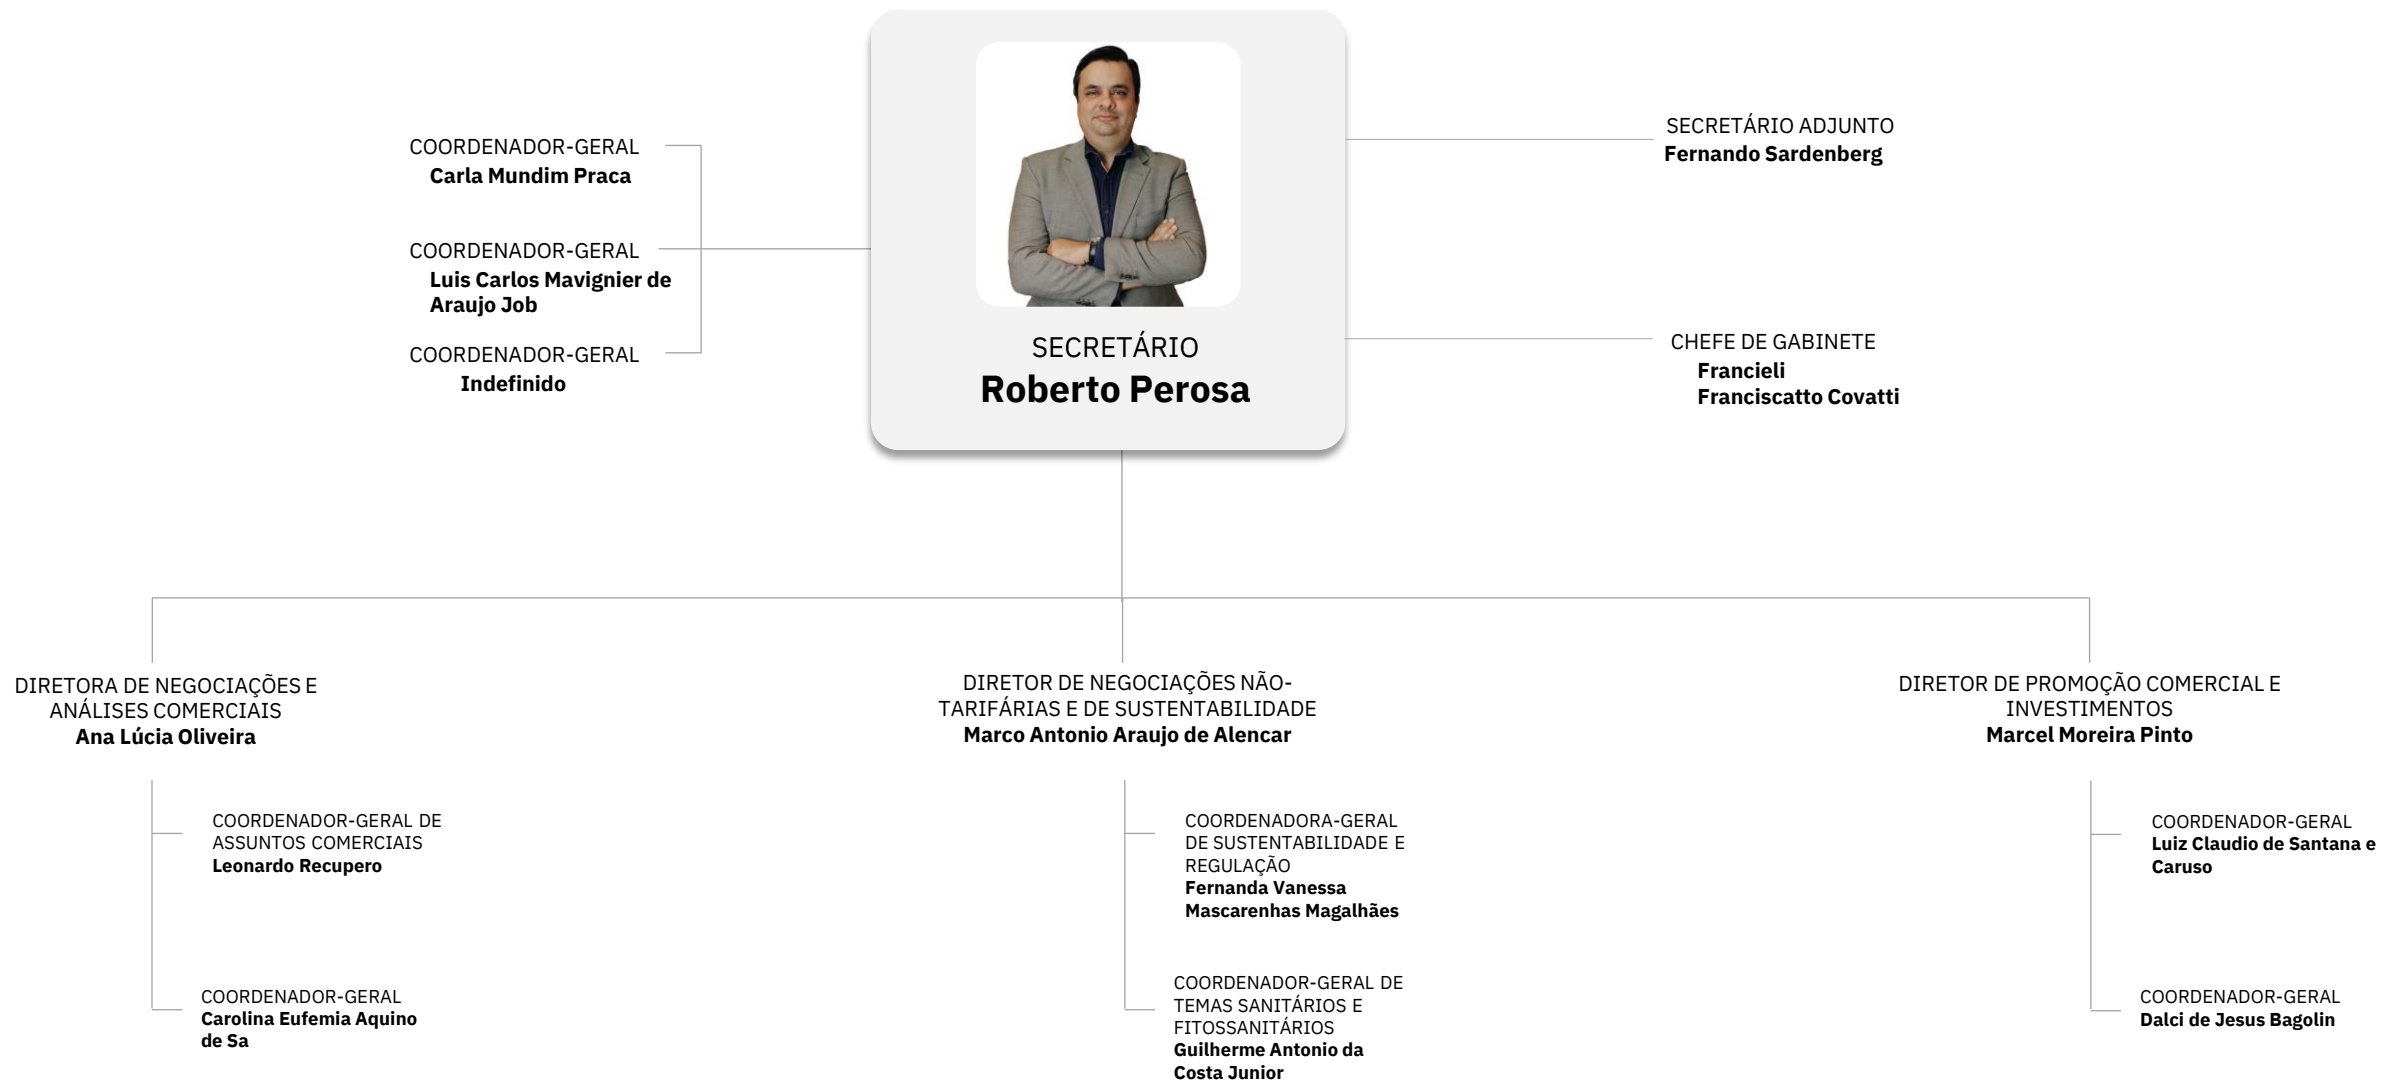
COORDENADOR-GERAL
Carla Mundim Praca

COORDENADOR-GERAL
Luis Carlos Mavignier de Araujo Job

COORDENADOR-GERAL
Indefinido

SECRETÁRIO
Roberto Perosa

SECRETÁRIO ADJUNTO
Fernando Sardenberg

CHEFE DE GABINETE
Francieli Franciscatto Covatti

DIRETORA DE NEGOCIAÇÕES E ANÁLISES COMERCIAIS
Ana Lúcia Oliveira

COORDENADOR-GERAL DE ASSUNTOS COMERCIAIS
Leonardo Recupero

COORDENADOR-GERAL
Carolina Eufemia Aquino de Sa

DIRETOR DE NEGOCIAÇÕES NÃO-TARIFÁRIAS E DE SUSTENTABILIDADE
Marco Antonio Araujo de Alencar

COORDENADORA-GERAL DE SUSTENTABILIDADE E REGULAÇÃO
Fernanda Vanessa Mascarenhas Magalhães

COORDENADOR-GERAL DE TEMAS SANITÁRIOS E FITOSSANITÁRIOS
Guilherme Antonio da Costa Junior

DIRETOR DE PROMOÇÃO COMERCIAL E INVESTIMENTOS
Marcel Moreira Pinto

COORDENADOR-GERAL
Luiz Claudio de Santana e Caruso

COORDENADOR-GERAL
Dalci de Jesus Bagolin